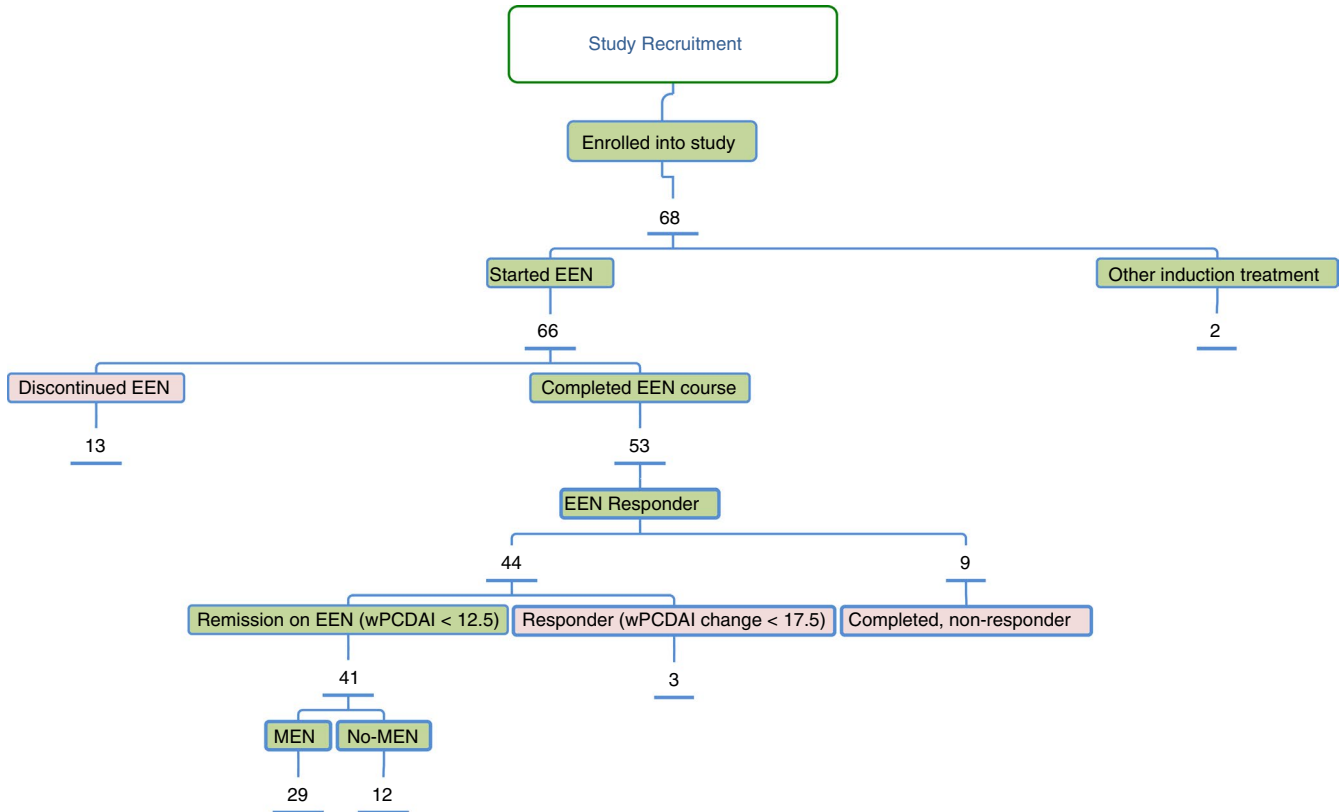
Study Recruitment

Enrolled into study

68

Started EEN

Other induction treatment

2

66

Discontinued EEN

13

Completed EEN course

53

EEN Responder

44

9

Remission on EEN (wPCDAI < 12.5)

Responder (wPCDAI change < 17.5)

Completed, non-responder

41

3

MEN

No-MEN

29

12